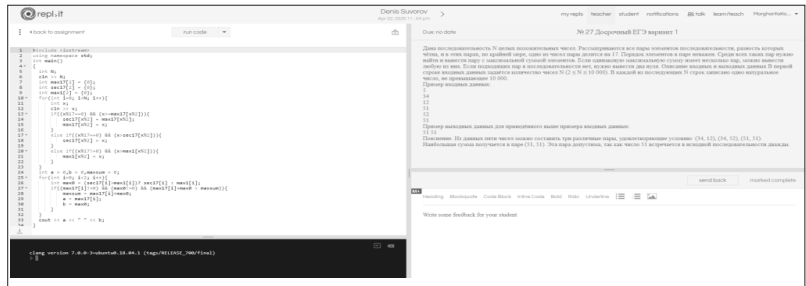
repl.it

Denis Suvorov
Apr 30, 2020 11:44 pm

my repls teacher student notifications talk learn/teach

‹ back to assignment

run code

1 #include <iostream>
2 using namespace std;
3 int main()
4 {
5 int n;
6 cin >> n;
7 int max17[4] = {0};
8 int zet17[2] = {0};
9 int max1[2] = {0};
10 for(int i=0; i<n; i++){
11 int x;
12 cin >> x;
13 if((x%17==0) && (x>max17[x%2])){
14 zet17[x%2] = max17[x%2];
15 max17[x%2] = x;
16 }
17 else if((x%17==0) && (x>zet17[x%2])){
18 zet17[x%2] = x;
19 }
20 else if((x%17!=0) && (x>max1[x%2])){
21 max1[x%2] = x;
22 }
23 }
24 int a = 0,b = 0,maxsum = 0;
25 for(int i=0; i<2; i++){
26 int max0 = (zet17[i]+max1[i])? zet17[i] + max1[i];
27 if((max17[i]!=0) && (max0!=0) && (max17[i]+max0 > maxsum)){
28 maxsum = max17[i]+max0;
29 a = max17[i];
30 b = max0;
31 }
32 }
33 cout << a << " " << b;
34 }

clang version 7.0.0-3~ubuntu0.18.04.1 (tags/RELEASE_700/final)
> []

Due: no date

№ 27 Досрочный ЕГЭ вариант 1

Дана последовательность N целых положительных чисел. Рассматриваются все пары элементов последовательности, разность которых чётна, и в этих парах, по крайней мере, одно из чисел пары делится на 17. Порядок элементов в паре неважен. Среди всех таких пар нужно найти и вывести пару с максимальной суммой элементов. Если одинаковую максимальную сумму имеет несколько пар, можно вывести любую из них. Если подходящих пар в последовательности нет, нужно вывести два нуля. Описание входных и выходных данных В первой строке входных данных задаётся количество чисел N (2 ≤ N ≤ 10 000). В каждой из последующих N строк записано одно натуральное число, не превышающее 10 000.
Пример входных данных:
5
34
12
51
52
51
Пример выходных данных для приведённого выше примера входных данных:
51 51
Пояснение. Из данных пяти чисел можно составить три различные пары, удовлетворяющие условию: (34, 12), (34, 52), (51, 51). Наибольшая сумма получается в паре (51, 51). Эта пара допустима, так как число 51 встречается в исходной последовательности дважды.

send back mark complete

Heading Blockquote Code Block Inline Code Bold Italic Underline

Write some feedback for your student